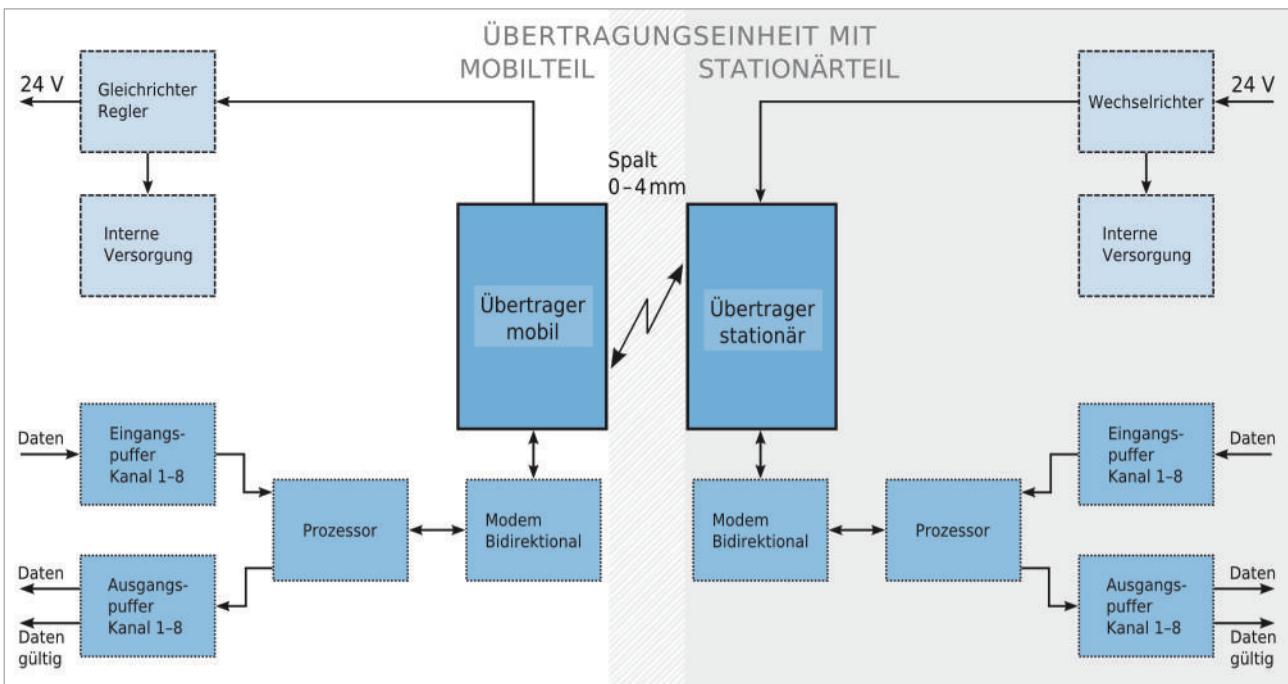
ÜBERTRAGUNGSEINHEIT MIT
MOBILTEIL STATIONÄRTEIL

24 V
Gleichrichter Regler

Interne Versorgung

Spalt 0–4 mm

Übertrager mobil

Übertrager stationär

Wechselrichter
24 V

Interne Versorgung

Daten
Eingangspuffer Kanal 1–8

Prozessor

Modem Bidirektional

Daten
Ausgangspuffer Kanal 1–8
Daten gültig

Modem Bidirektional

Prozessor

Eingangspuffer Kanal 1–8
Daten

Ausgangspuffer Kanal 1–8
Daten
Daten gültig